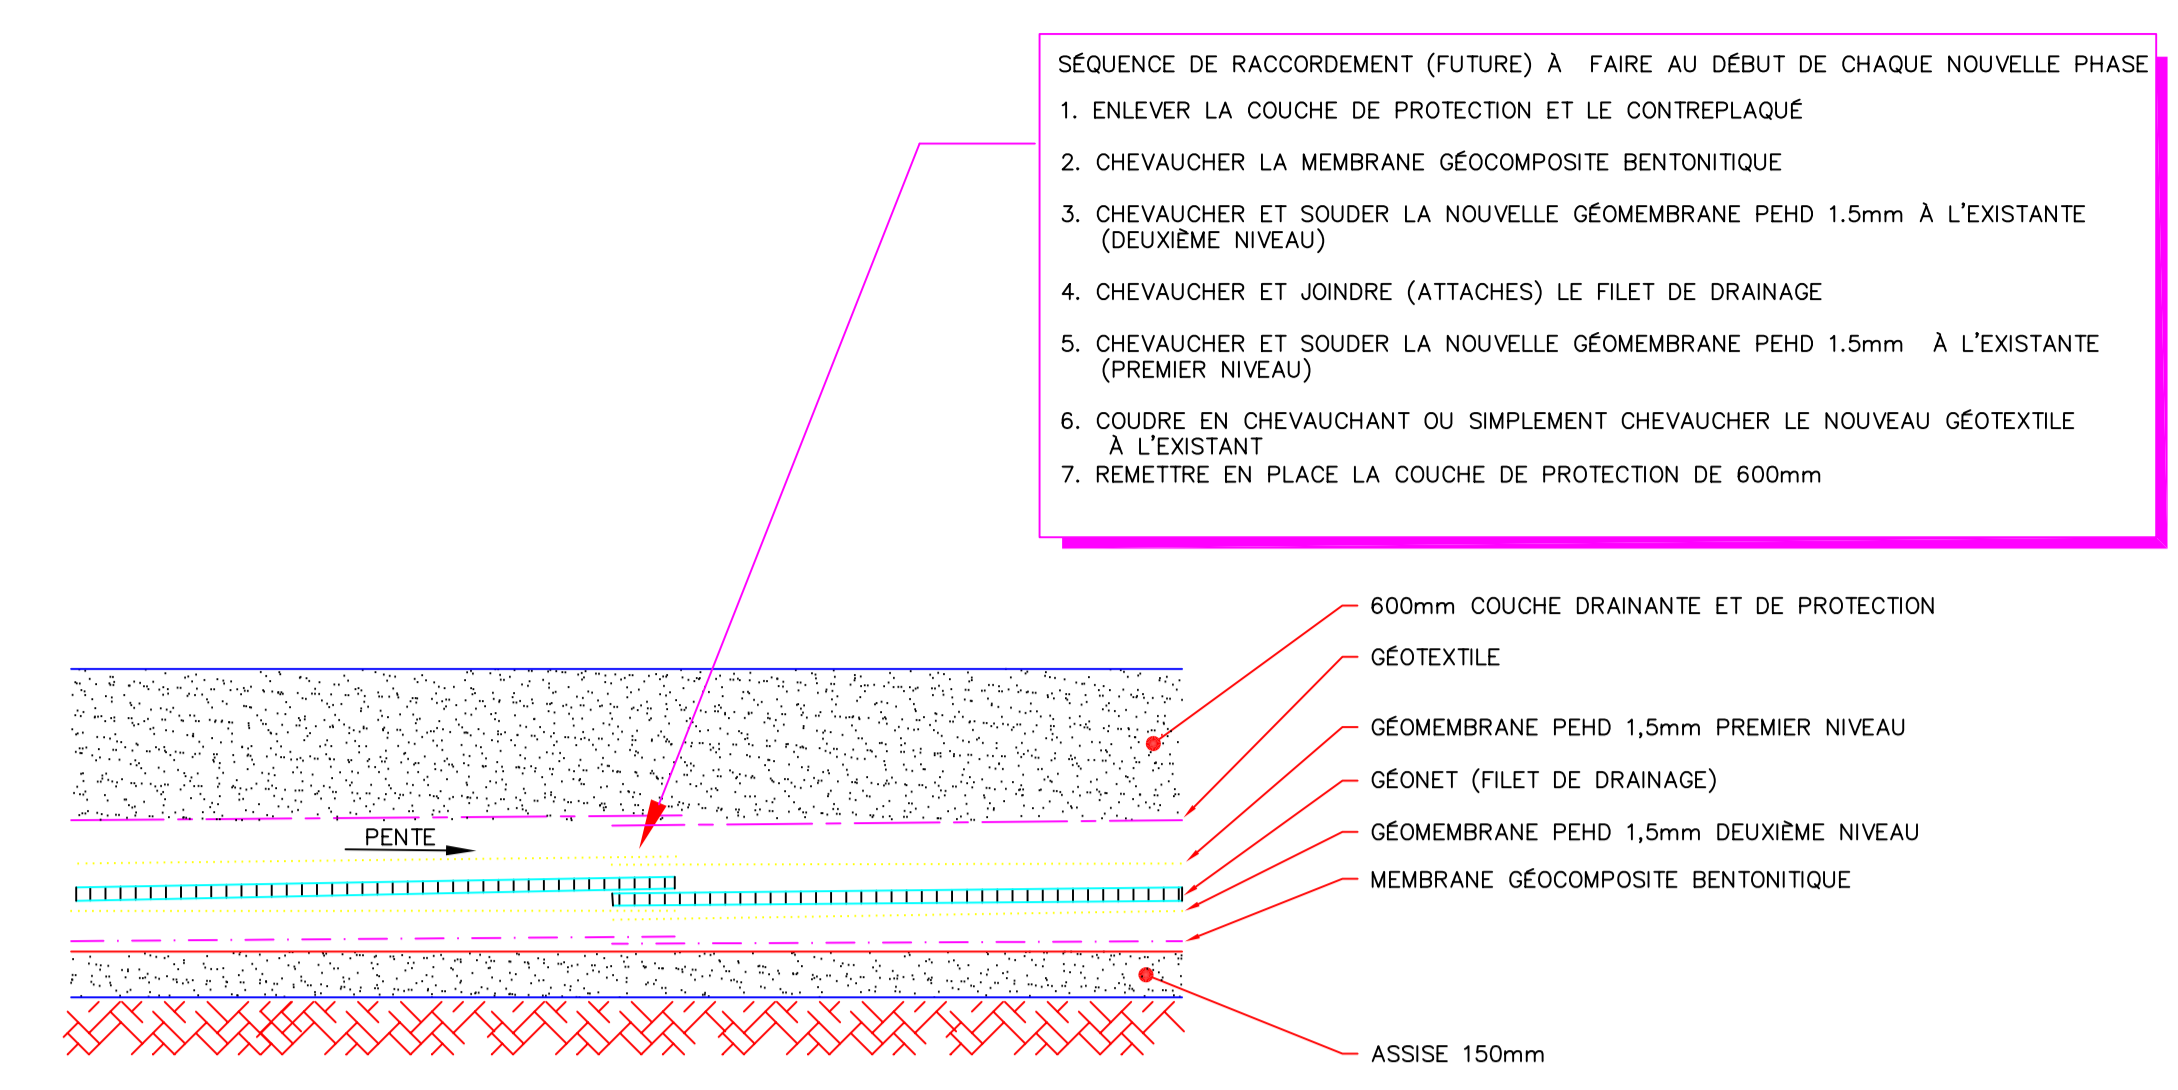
SÉQUENCE DE RACCORDEMENT (FUTURE) À FAIRE AU DÉBUT DE CHAQUE NOUVELLE PHASE

1. ENLEVER LA COUCHE DE PROTECTION ET LE CONTREPLAQUÉ

2. CHEVAUCHER LA MEMBRANE GÉOCOMPOSITE BENTONITIQUE

3. CHEVAUCHER ET SOUDER LA NOUVELLE GÉOMEMBRANE PEHD 1.5mm À L'EXISTANTE (DEUXIÈME NIVEAU)

4. CHEVAUCHER ET JOINDRE (ATTACHES) LE FILET DE DRAINAGE

5. CHEVAUCHER ET SOUDER LA NOUVELLE GÉOMEMBRANE PEHD 1.5mm À L'EXISTANTE (PREMIER NIVEAU)

6. COUDRE EN CHEVAUCHANT OU SIMPLEMENT CHEVAUCHER LE NOUVEAU GÉOTEXTILE À L'EXISTANT
7. REMETTRE EN PLACE LA COUCHE DE PROTECTION DE 600mm

600mm COUCHE DRAINANTE ET DE PROTECTION

GÉOTEXTILE

GÉOMEMBRANE PEHD 1,5mm PREMIER NIVEAU

GÉONET (FILET DE DRAINAGE)

GÉOMEMBRANE PEHD 1,5mm DEUXIÈME NIVEAU

MEMBRANE GÉOCOMPOSITE BENTONITIQUE

PENTE

ASSISE 150mm